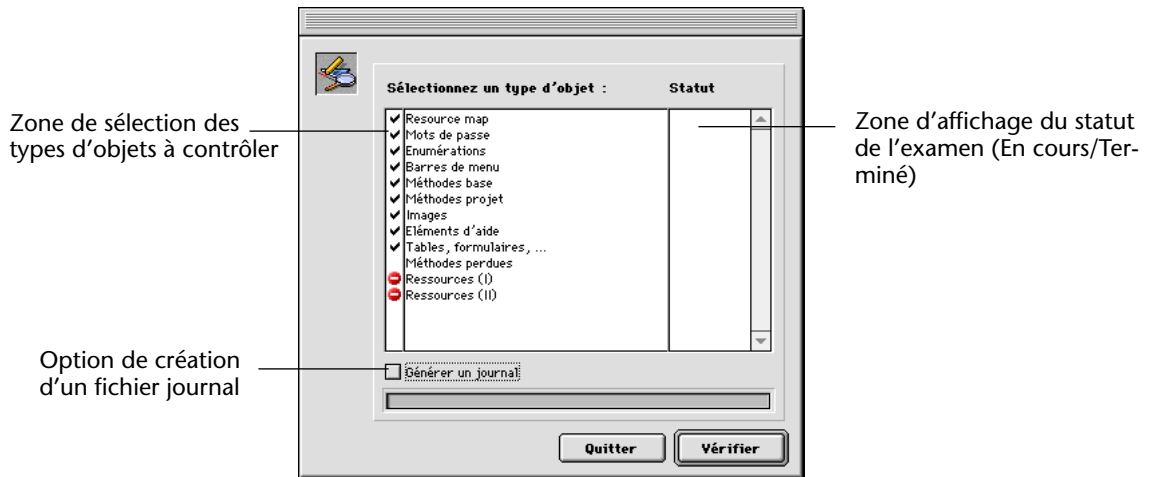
Sélectionnez un type d'objet :

Statut

Zone de sélection des types d'objets à contrôler

Resource map
Mots de passe
Enumérations
Barres de menu
Méthodes base
Méthodes projet
Images
Eléments d'aide
Tables, formulaires, ...
Méthodes perdues
Ressources (I)
Ressources (II)

Zone d'affichage du statut de l'examen (En cours/Terminé)

Option de création d'un fichier journal

Générer un journal

Quitter

Vérifier